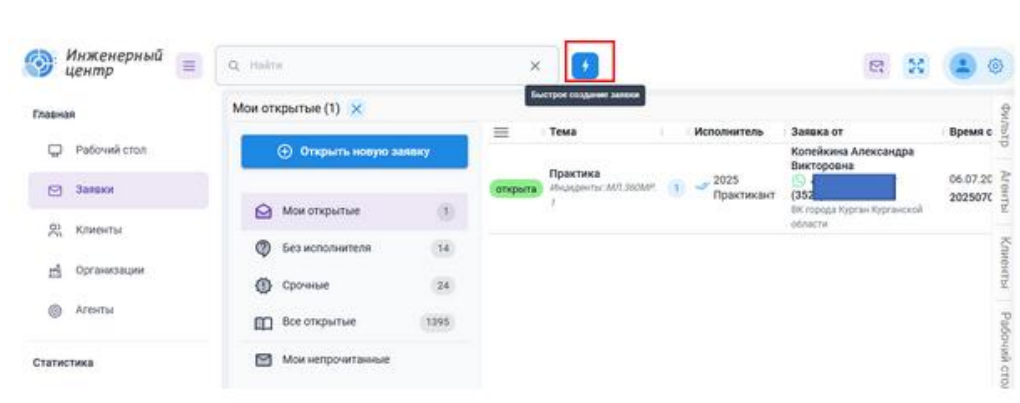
Инженерный центр

Найти

Быстрое создание заявки

Главная

Рабочий стол

Заявки

Клиенты

Организации

Агенты

Статистика

Мои открытые (1)

Открыть новую заявку

Мои открытые 1

Без исполнителя 14

Срочные 24

Все открытые 1395

Мои непрочитанные

| | Тема | Исполнитель | Заявка от | Время с |
|---|---|---|---|---|
| открыта | Практика Инциденты::МЛ.360МР 1 | 1 2025 Практикант | Копейкина Александра Викторовна (352 ВК города Курган Курганской области | 06.07.20 2025070 |

Фильтр

Агенты

Клиенты

Рабочий стол